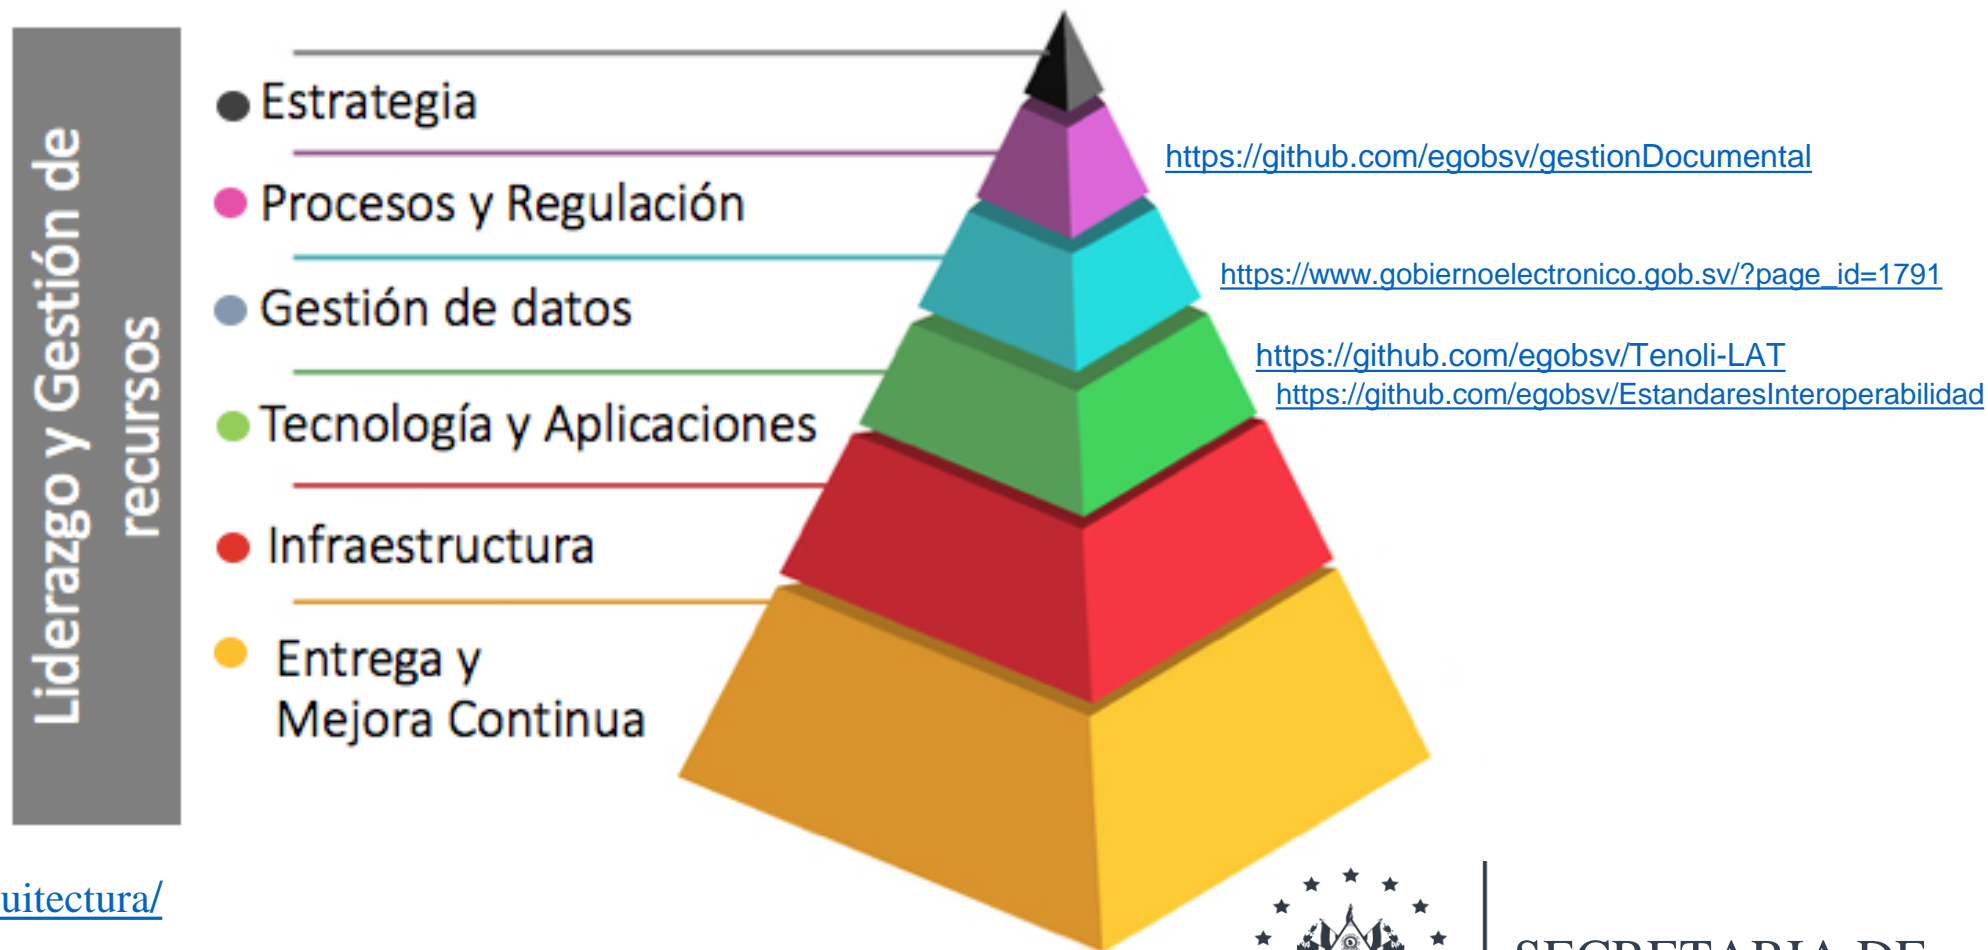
Liderazgo y Gestión de recursos

Estrategia

Procesos y Regulación

Gestión de datos

Tecnología y Aplicaciones

Infraestructura

Entrega y Mejora Continua

https://github.com/egobsv/gestionDocumental

https://www.gobiernoelectronico.gob.sv/?page_id=1791

https://github.com/egobsv/Tenoli-LAT

https://github.com/egobsv/EstandaresInteroperabilidad

uitectura/

SECRETARIA DE